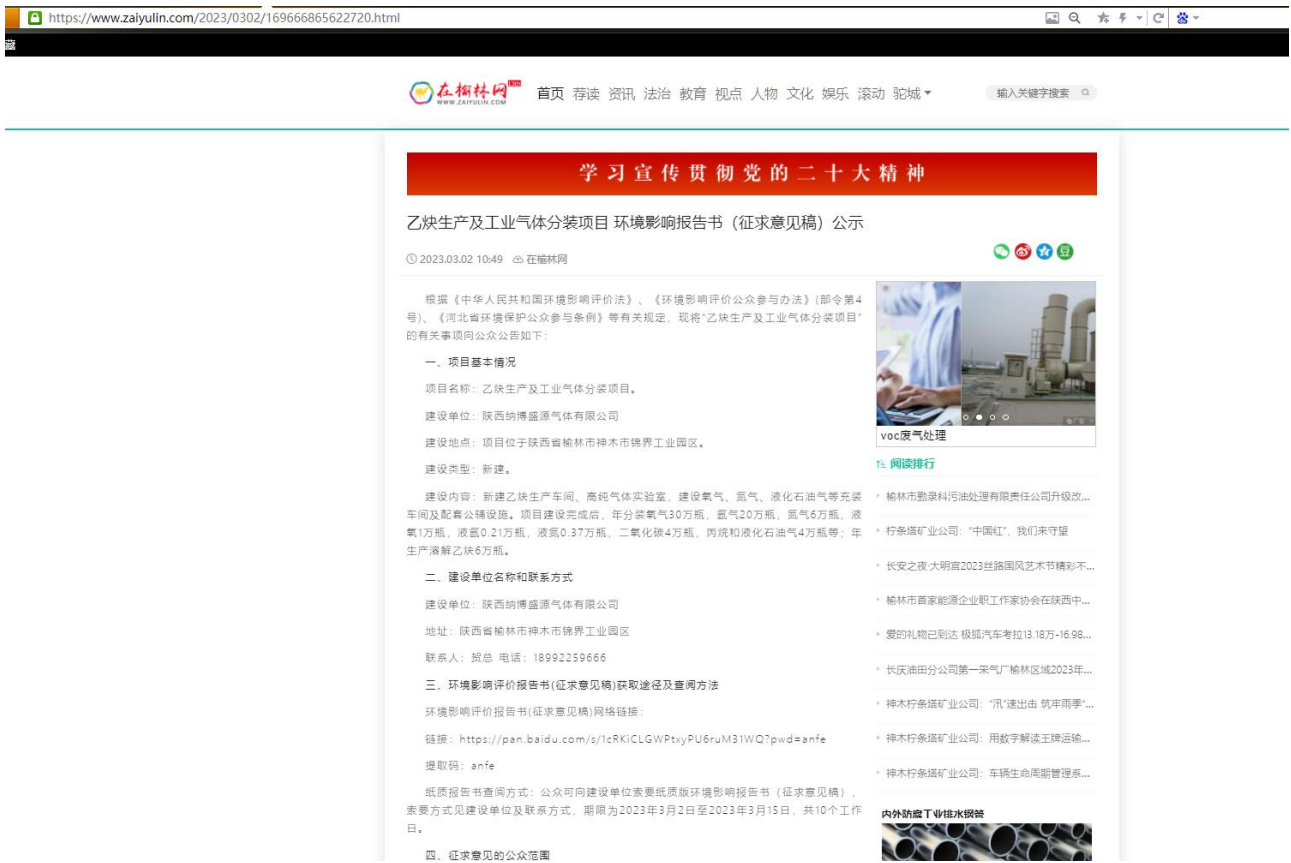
https://www.zaiyulin.com/2023/0302/169666865622720.html

在榆林网 WWW.ZAIYULIN.COM

首页 荐读 资讯 法治 教育 视点 人物 文化 娱乐 滚动 驼城

输入关键字搜索

学习宣传贯彻党的二十大精神

乙炔生产及工业气体分装项目 环境影响报告书（征求意见稿）公示

2023.03.02 10:49 在榆林网

根据《中华人民共和国环境影响评价法》、《环境影响评价公众参与办法》（部令第4号）、《河北省环境保护公众参与条例》等有关规定，现将"乙炔生产及工业气体分装项目"的有关事项向公众公告如下：

一、项目基本情况

项目名称：乙炔生产及工业气体分装项目。

建设单位：陕西纳博盛源气体有限公司

建设地点：项目位于陕西省榆林市神木市锦界工业园区。

建设类型：新建。

建设内容：新建乙炔生产车间、高纯气体实验室，建设氧气、氮气、液化石油气等充装车间及配套公辅设施。项目建设完成后，年分装氧气30万瓶，氩气20万瓶，氮气6万瓶，液氧1万瓶，液氩0.21万瓶，液氮0.37万瓶，二氧化碳4万瓶，丙烷和液化石油气4万瓶等；年生产溶解乙炔6万瓶。

二、建设单位名称和联系方式

建设单位：陕西纳博盛源气体有限公司

地址：陕西省榆林市神木市锦界工业园区

联系人：贺总 电话：18992259666

三、环境影响评价报告书(征求意见稿)获取途径及查阅方法

环境影响评价报告书(征求意见稿)网络链接：

链接：https://pan.baidu.com/s/1cRKiCLGWPtxyPU6ruM31WQ?pwd=anfe

提取码：anfe

纸质报告书查阅方式：公众可向建设单位索要纸质版环境影响报告书（征求意见稿），索要方式见建设单位及联系方式，期限为2023年3月2日至2023年3月15日，共10个工作日。

四、征求意见的公众范围

voc废气处理

阅读排行

榆林市勤录科污油处理有限责任公司升级改...

柠条塔矿业公司："中国红"，我们来守望

长安之夜·大明宫2023丝路国风艺术节精彩不...

榆林市首家能源企业职工作家协会在陕西中...

爱的礼物已到达 极狐汽车考拉13.18万-16.98...

长庆油田分公司第一采气厂榆林区域2023年...

神木柠条塔矿业公司："汛"速出击 筑牢雨季"...

神木柠条塔矿业公司：用数字解读王牌运输...

神木柠条塔矿业公司：车辆生命周期管理系...

内外防腐工业排水钢管